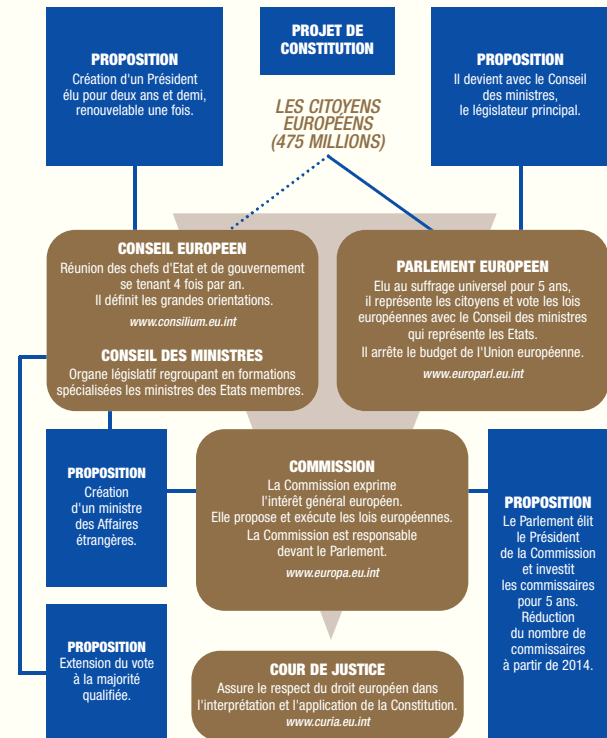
PROPOSITION
Création d'un Président élu pour deux ans et demi, renouvelable une fois.

PROJET DE CONSTITUTION

PROPOSITION
Il devient avec le Conseil des ministres, le législateur principal.

LES CITOYENS EUROPÉENS (475 MILLIONS)

CONSEIL EUROPEEN
Réunion des chefs d'Etat et de gouvernement se tenant 4 fois par an.
Il définit les grandes orientations.
www.consilium.eu.int

CONSEIL DES MINISTRES
Organe législatif regroupant en formations spécialisées les ministres des Etats membres.

PARLEMENT EUROPEEN
Elu au suffrage universel pour 5 ans, il représente les citoyens et vote les lois européennes avec le Conseil des ministres qui représente les Etats.
Il arrête le budget de l'Union européenne.
www.europarl.eu.int

PROPOSITION
Création d'un ministre des Affaires étrangères.

COMMISSION
La Commission exprime l'intérêt général européen.
Elle propose et exécute les lois européennes.
La Commission est responsable devant le Parlement.
www.europa.eu.int

PROPOSITION
Le Parlement élit le Président de la Commission et investit les commissaires pour 5 ans.
Réduction du nombre de commissaires à partir de 2014.

PROPOSITION
Extension du vote à la majorité qualifiée.

COUR DE JUSTICE
Assure le respect du droit européen dans l'interprétation et l'application de la Constitution.
www.curia.eu.int